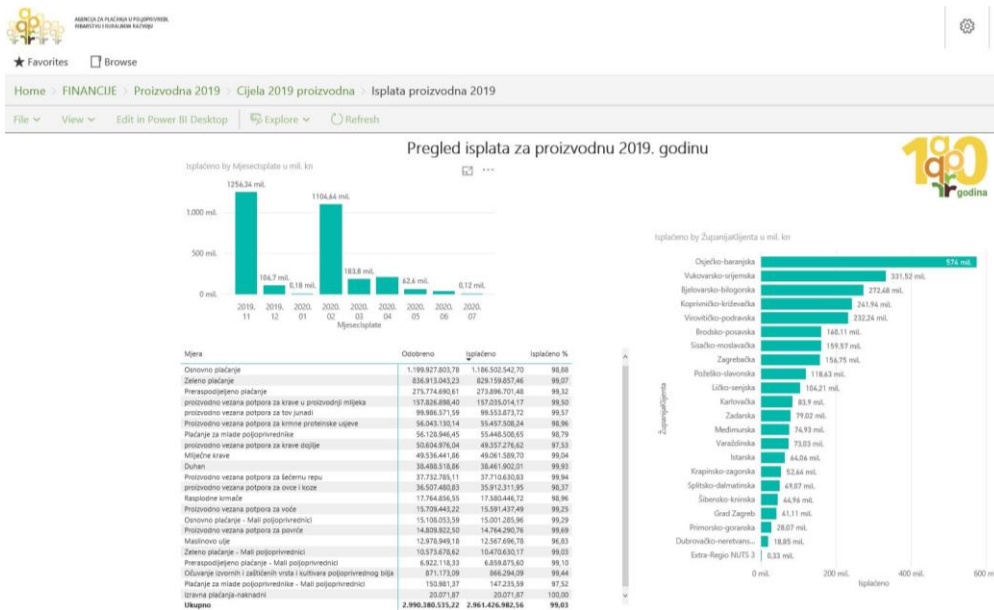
AGENCIJA ZA PLAĆANJA U POLJOPRIVREDI, RIBARSTVU I RURALNOM RAZVOJU

★ Favorites   Browse

Home > FINANCIJE > Proizvodna 2019 > Cijela 2019 proizvodna > Isplata proizvodna 2019

File ∨   View ∨   Edit in Power BI Desktop   Explore ∨   Refresh

Pregled isplata za proizvodnu 2019. godinu

10 godina

Isplaćeno by Mjesecisplate u mil. kn

1.000 mil.
500 mil.
0 mil.

1256,34 mil.
106,7 mil.
0,18 mil.
1104,64 mil.
183,8 mil.
62,6 mil.
0,12 mil.

2019. 11
2019. 12
2020. 01
2020. 02
2020. 03
2020. 04
2020. 05
2020. 06
2020. 07

Mjesecisplate

| Mjera | Odobreno | Isplaćeno | Isplaćeno % |
|---|---|---|---|
| Osnovno plaćanje | 1.199.927.803,78 | 1.186.502.542,70 | 98,88 |
| Zeleno plaćanje | 836.913.043,23 | 829.159.857,46 | 99,07 |
| Preraspodijeljeno plaćanje | 275.774.690,61 | 273.896.701,48 | 99,32 |
| proizvodno vezana potpora za krave u proizvodnji mlijeka | 157.826.898,40 | 157.035.014,17 | 99,50 |
| proizvodno vezana potpora za tov junadi | 99.986.571,59 | 99.553.873,72 | 99,57 |
| Proizvodno vezana potpora za krmne proteinske usjeve | 56.043.130,14 | 55.457.508,24 | 98,96 |
| Plaćanje za mlade poljoprivrednike | 56.128.946,45 | 55.448.508,65 | 98,79 |
| proizvodno vezana potpora za krave dojilje | 50.604.976,04 | 49.357.276,62 | 97,53 |
| Mliječne krave | 49.536.441,86 | 49.061.589,70 | 99,04 |
| Duhan | 38.488.518,86 | 38.461.902,01 | 99,93 |
| Proizvodno vezana potpora za šećernu repu | 37.732.785,11 | 37.710.630,83 | 99,94 |
| proizvodno vezana potpora za ovce i koze | 36.507.480,83 | 35.912.311,95 | 98,37 |
| Rasplodne krmače | 17.764.856,55 | 17.580.446,72 | 98,96 |
| Proizvodno vezana potpora za voće | 15.709.443,22 | 15.591.437,49 | 99,25 |
| Osnovno plaćanje - Mali poljoprivrednici | 15.108.053,59 | 15.001.285,96 | 99,29 |
| Proizvodno vezana potpora za povrće | 14.809.922,50 | 14.764.290,76 | 99,69 |
| Maslinovo ulje | 12.976.949,18 | 12.567.696,78 | 96,85 |
| Zeleno plaćanje - Mali poljoprivrednici | 10.573.678,62 | 10.470.630,17 | 99,03 |
| Preraspodijeljeno plaćanje - Mali poljoprivrednici | 6.922.118,33 | 6.859.875,60 | 99,10 |
| Očuvanje izvornih i zaštićenih vrsta i kultivara poljoprivrednog bilja | 871.173,09 | 866.294,09 | 99,44 |
| Plaćanje za mlade poljoprivrednike - Mali poljoprivrednici | 150.981,37 | 147.235,59 | 97,52 |
| Izravna plaćanja-naknadni | 20.071,87 | 20.071,87 | 100,00 |
| Ukupno | 2.990.380.535,22 | 2.961.426.982,56 | 99,03 |

Isplaćeno by ŽupanijaKlijenta u mil. kn

Osječko-baranjska 574 mil.
Vukovarsko-srijemska 331,52 mil.
Bjelovarsko-bilogorska 272,68 mil.
Koprivničko-križevačka 241,94 mil.
Virovitičko-podravska 232,24 mil.
Brodsko-posavska 160,11 mil.
Sisačko-moslavačka 159,57 mil.
Zagrebačka 156,75 mil.
Požeško-slavonska 118,63 mil.
Ličko-senjska 104,21 mil.
Karlovačka 83,9 mil.
Zadarska 79,02 mil.
Međimurska 74,93 mil.
Varaždinska 73,03 mil.
Istarska 64,06 mil.
Krapinsko-zagorska 52,66 mil.
Splitsko-dalmatinska 49,07 mil.
Šibensko-kninska 44,96 mil.
Grad Zagreb 41,11 mil.
Primorsko-goranska 28,07 mil.
Dubrovačko-neretvan... 18,85 mil.
Extra-Regio NUTS 3 0,33 mil.

ŽupanijaKlijenta

0 mil.   200 mil.   400 mil.   600 m
Isplaćeno